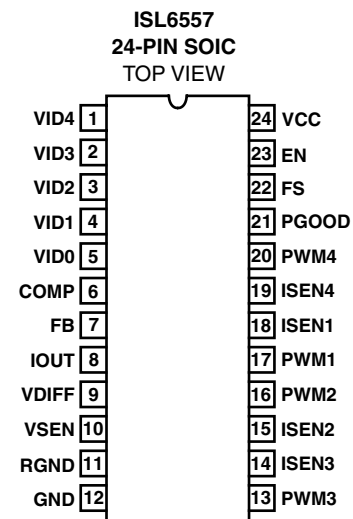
ISL6557
24-PIN SOIC
TOP VIEW

VID4 1
VID3 2
VID2 3
VID1 4
VID0 5
COMP 6
FB 7
IOUT 8
VDIFF 9
VSEN 10
RGND 11
GND 12

24 VCC
23 EN
22 FS
21 PGOOD
20 PWM4
19 ISEN4
18 ISEN1
17 PWM1
16 PWM2
15 ISEN2
14 ISEN3
13 PWM3